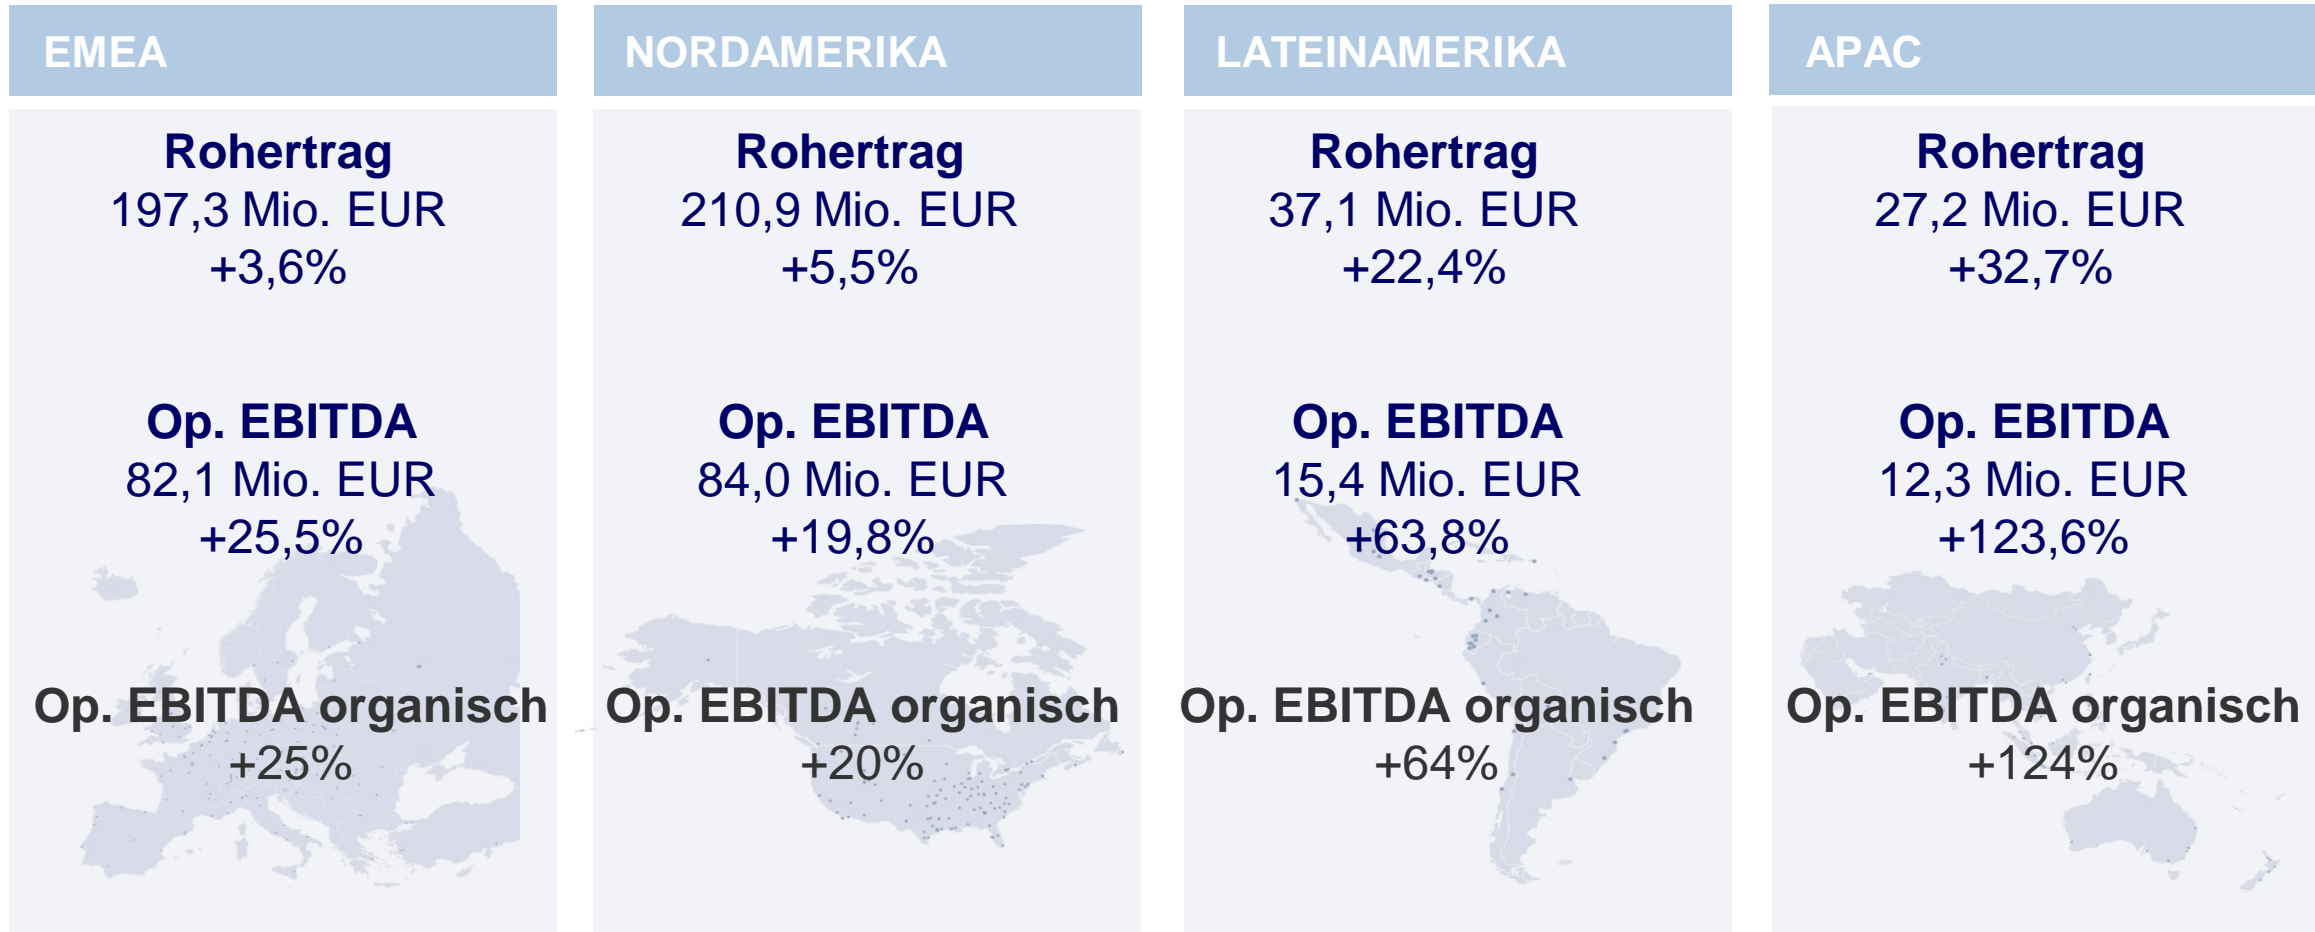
EMEA

Rohertrag
197,3 Mio. EUR
+3,6%

Op. EBITDA
82,1 Mio. EUR
+25,5%

Op. EBITDA organisch
+25%

NORDAMERIKA

Rohertrag
210,9 Mio. EUR
+5,5%

Op. EBITDA
84,0 Mio. EUR
+19,8%

Op. EBITDA organisch
+20%

LATEINAMERIKA

Rohertrag
37,1 Mio. EUR
+22,4%

Op. EBITDA
15,4 Mio. EUR
+63,8%

Op. EBITDA organisch
+64%

APAC

Rohertrag
27,2 Mio. EUR
+32,7%

Op. EBITDA
12,3 Mio. EUR
+123,6%

Op. EBITDA organisch
+124%